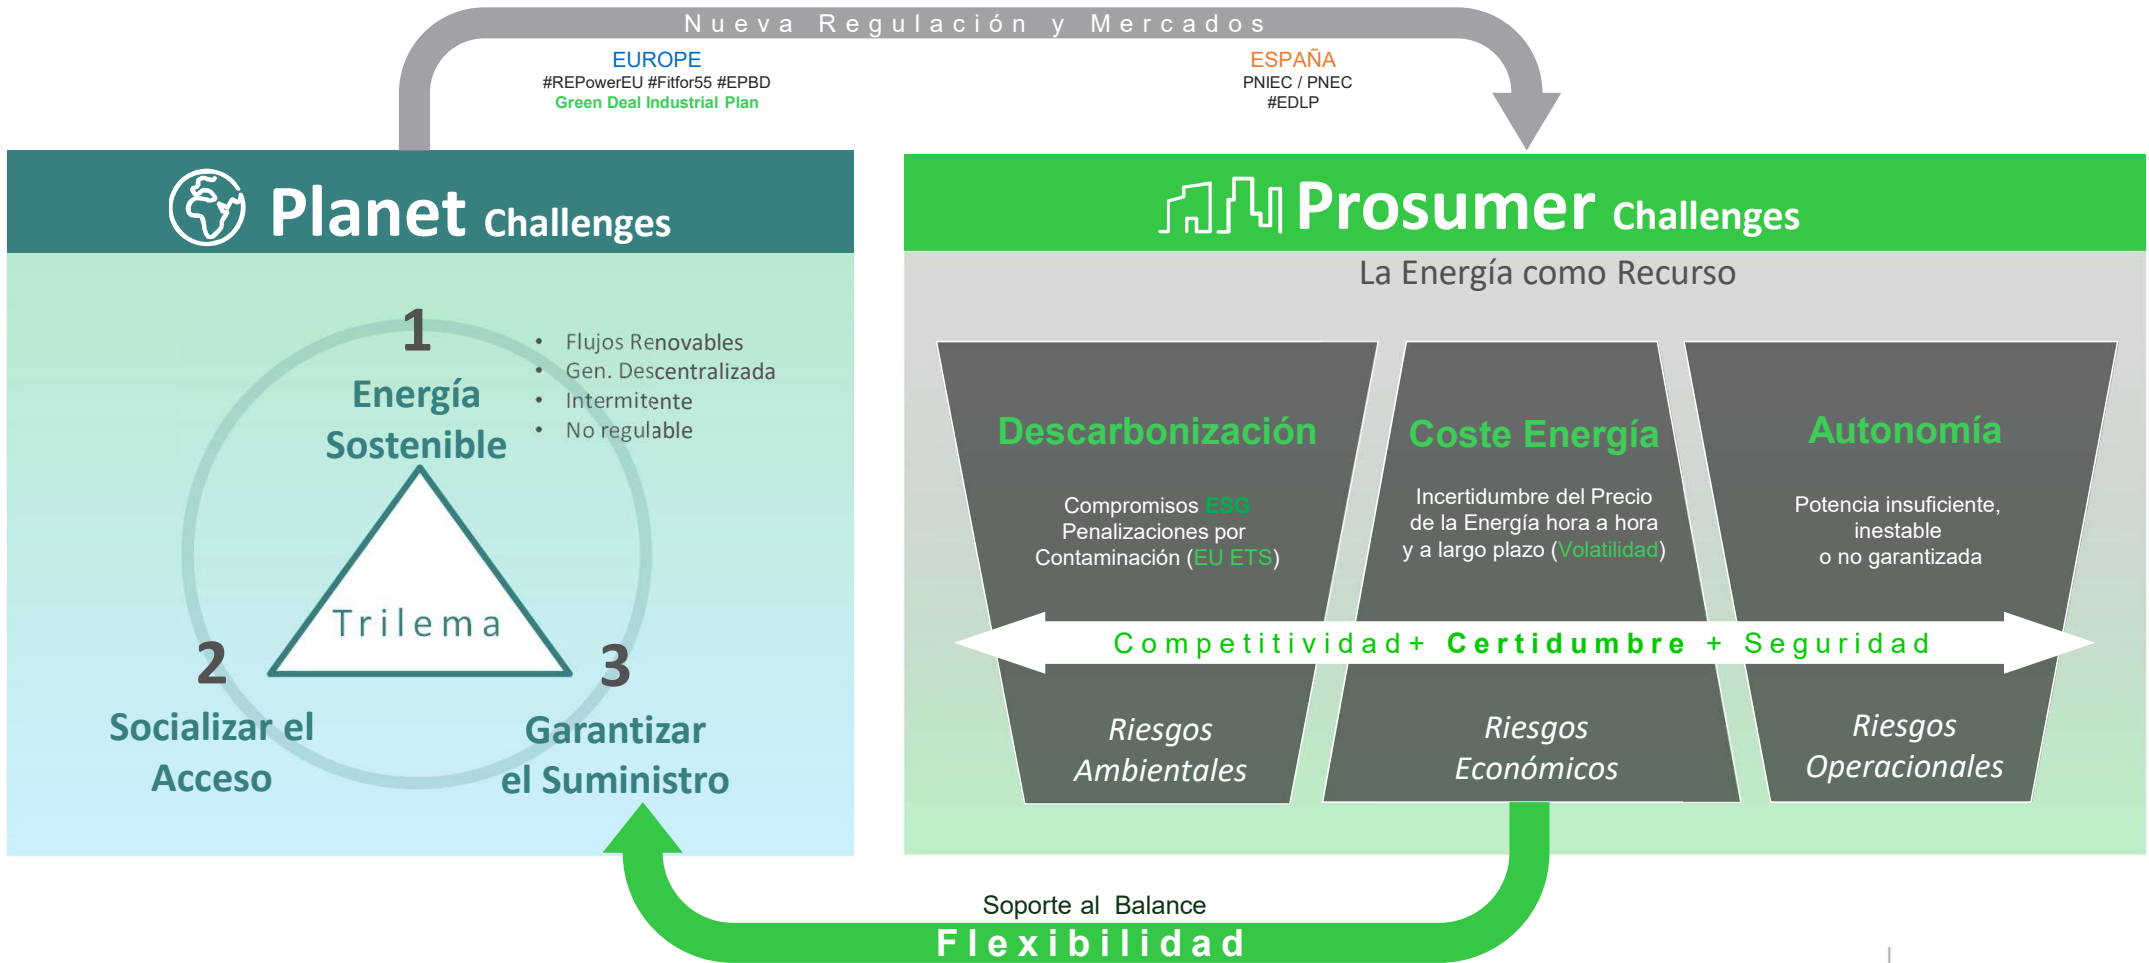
Nueva Regulación y Mercados

EUROPE
#REPowerEU #Fitfor55 #EPBD
Green Deal Industrial Plan

ESPAÑA
PNIEC / PNEC
#EDLP

Planet Challenges

1
Energía Sostenible

- Flujos Renovables
- Gen. Descentralizada
- Intermitente
- No regulable

Trilema

2
Socializar el Acceso

3
Garantizar el Suministro

Prosumer Challenges

La Energía como Recurso

Descarbonización
Compromisos ESG
Penalizaciones por Contaminación (EU ETS)

Coste Energía
Incertidumbre del Precio de la Energía hora a hora y a largo plazo (Volatilidad)

Autonomía
Potencia insuficiente, inestable o no garantizada

Competitividad+ Certidumbre + Seguridad

Riesgos Ambientales

Riesgos Económicos

Riesgos Operacionales

Soporte al Balance
Flexibilidad